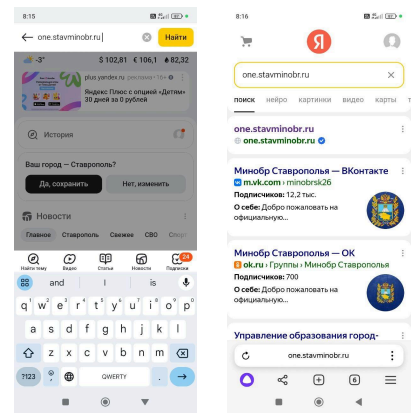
8:15

one.stavminobr.ru

Найти

-3° $ 102,81 € 106,1 82,32

plus.yandex.ru реклама 18+

Яндекс Плюс с опцией «Детям» 30 дней за 0 рублей

История

Ваш город – Ставрополь?

Да, сохранить

Нет, изменить

Новости

Главное Ставрополь Свежее СВО Спор

Найти тему Видео Статьи Новости Подписки 24

and I is

q w e r t y u i o p

a s d f g h j k l

z x c v b n m

?123 QWERTY

8:16

Я

one.stavminobr.ru

поиск нейро картинки видео карты

one.stavminobr.ru

one.stavminobr.ru

Минобр Ставрополья — ВКонтакте

vk.com › minobrsk26

Подписчиков: 12,2 тыс.

О себе: Добро пожаловать на официальную...

Минобр Ставрополья — ОК

ok.ru › Группы › Минобр Ставрополья

Подписчиков: 700

О себе: Добро пожаловать на официальную...

Управление образования город-

one.stavminobr.ru

6